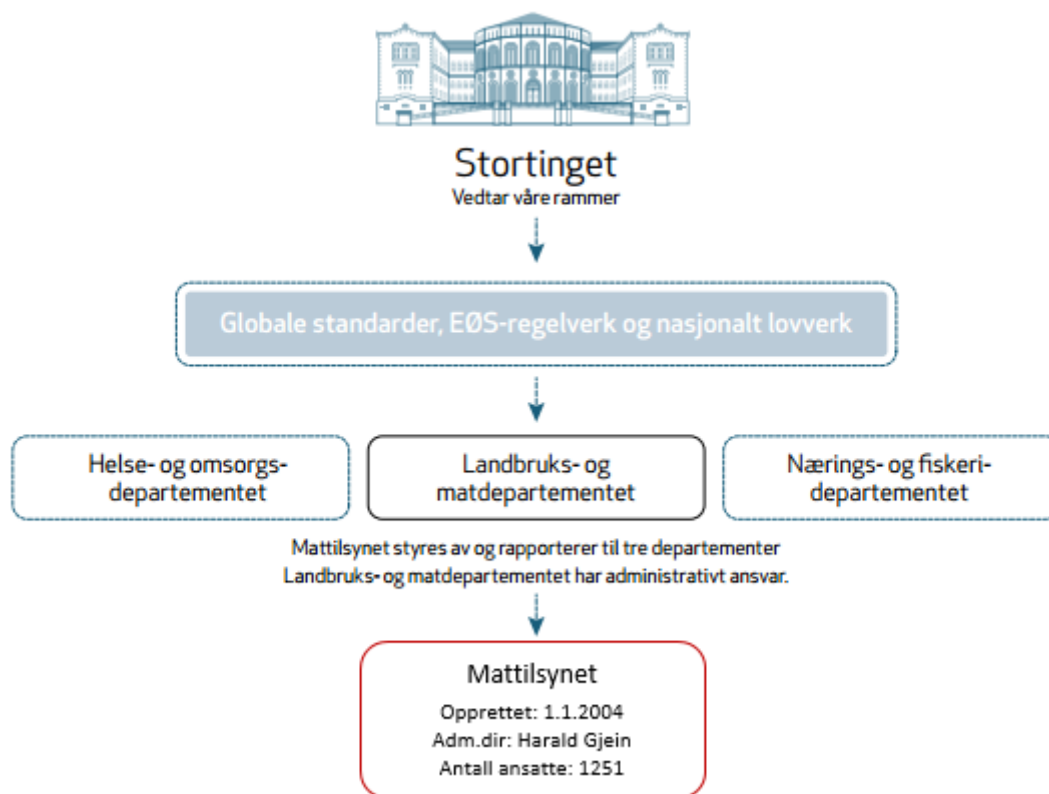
Stortinget
Vedtar våre rammer

Globale standarder, EØS-regelverk og nasjonalt lovverk

Helse- og omsorgs-departementet

Landbruks- og matdepartementet

Nærings- og fiskeri-departementet

Mattilsynet styres av og rapporterer til tre departementer
Landbruks- og matdepartementet har administrativt ansvar.

Mattilsynet
Opprettet: 1.1.2004
Adm.dir: Harald Gjein
Antall ansatte: 1251